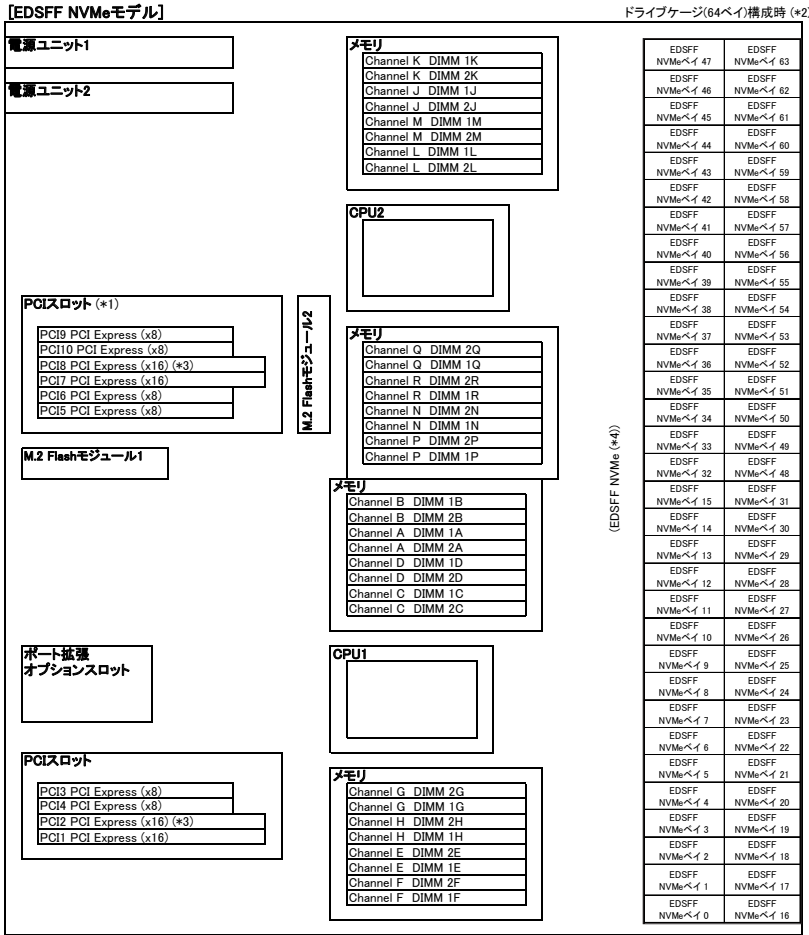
[EDSFF NVMeモデル]

ドライブケージ(64ベイ)構成時 (*2

電源ユニット1

電源ユニット2

メモリ
Channel K DIMM 1K
Channel K DIMM 2K
Channel J DIMM 1J
Channel J DIMM 2J
Channel M DIMM 1M
Channel M DIMM 2M
Channel L DIMM 1L
Channel L DIMM 2L

CPU2

PCIスロット (*1)
PCI9 PCI Express (x8)
PCI10 PCI Express (x8)
PCI8 PCI Express (x16) (*3)
PCI7 PCI Express (x16)
PCI6 PCI Express (x8)
PCI5 PCI Express (x8)

M.2 Flashモジュール2

メモリ
Channel Q DIMM 2Q
Channel Q DIMM 1Q
Channel R DIMM 2R
Channel R DIMM 1R
Channel N DIMM 2N
Channel N DIMM 1N
Channel P DIMM 2P
Channel P DIMM 1P

M.2 Flashモジュール1

メモリ
Channel B DIMM 1B
Channel B DIMM 2B
Channel A DIMM 1A
Channel A DIMM 2A
Channel D DIMM 1D
Channel D DIMM 2D
Channel C DIMM 1C
Channel C DIMM 2C

ポート拡張
オプションスロット

CPU1

PCIスロット
PCI3 PCI Express (x8)
PCI4 PCI Express (x8)
PCI2 PCI Express (x16) (*3)
PCI1 PCI Express (x16)

メモリ
Channel G DIMM 2G
Channel G DIMM 1G
Channel H DIMM 2H
Channel H DIMM 1H
Channel E DIMM 2E
Channel E DIMM 1E
Channel F DIMM 2F
Channel F DIMM 1F

(EDSFF NVMe (*4))

| | |
|---|---|
| EDSFF NVMeベイ 47 | EDSFF NVMeベイ 63 |
| EDSFF NVMeベイ 46 | EDSFF NVMeベイ 62 |
| EDSFF NVMeベイ 45 | EDSFF NVMeベイ 61 |
| EDSFF NVMeベイ 44 | EDSFF NVMeベイ 60 |
| EDSFF NVMeベイ 43 | EDSFF NVMeベイ 59 |
| EDSFF NVMeベイ 42 | EDSFF NVMeベイ 58 |
| EDSFF NVMeベイ 41 | EDSFF NVMeベイ 57 |
| EDSFF NVMeベイ 40 | EDSFF NVMeベイ 56 |
| EDSFF NVMeベイ 39 | EDSFF NVMeベイ 55 |
| EDSFF NVMeベイ 38 | EDSFF NVMeベイ 54 |
| EDSFF NVMeベイ 37 | EDSFF NVMeベイ 53 |
| EDSFF NVMeベイ 36 | EDSFF NVMeベイ 52 |
| EDSFF NVMeベイ 35 | EDSFF NVMeベイ 51 |
| EDSFF NVMeベイ 34 | EDSFF NVMeベイ 50 |
| EDSFF NVMeベイ 33 | EDSFF NVMeベイ 49 |
| EDSFF NVMeベイ 32 | EDSFF NVMeベイ 48 |
| EDSFF NVMeベイ 15 | EDSFF NVMeベイ 31 |
| EDSFF NVMeベイ 14 | EDSFF NVMeベイ 30 |
| EDSFF NVMeベイ 13 | EDSFF NVMeベイ 29 |
| EDSFF NVMeベイ 12 | EDSFF NVMeベイ 28 |
| EDSFF NVMeベイ 11 | EDSFF NVMeベイ 27 |
| EDSFF NVMeベイ 10 | EDSFF NVMeベイ 26 |
| EDSFF NVMeベイ 9 | EDSFF NVMeベイ 25 |
| EDSFF NVMeベイ 8 | EDSFF NVMeベイ 24 |
| EDSFF NVMeベイ 7 | EDSFF NVMeベイ 23 |
| EDSFF NVMeベイ 6 | EDSFF NVMeベイ 22 |
| EDSFF NVMeベイ 5 | EDSFF NVMeベイ 21 |
| EDSFF NVMeベイ 4 | EDSFF NVMeベイ 20 |
| EDSFF NVMeベイ 3 | EDSFF NVMeベイ 19 |
| EDSFF NVMeベイ 2 | EDSFF NVMeベイ 18 |
| EDSFF NVMeベイ 1 | EDSFF NVMeベイ 17 |
| EDSFF NVMeベイ 0 | EDSFF NVMeベイ 16 |